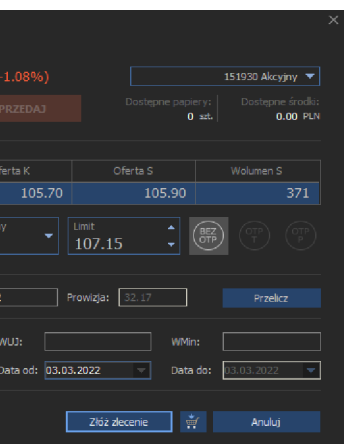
×

-1.08%)

151930 Akcyjny

PRZEDAJ

Dostepne papiery: 0 szt.

Dostepne środki: 0.00 PLN

| ferta K | Oferta S | Wolumen S |
|---|---|---|
| 105.70 | 105.90 | 371 |

Limit
107.15

BEZ OTP

OTP T

OTP P

2

Prowizja: 32.17

Przelicz

WUJ:

WMin:

Data od: 03.03.2022

Data do: 03.03.2022

Złóż zlecenie

Anuluj